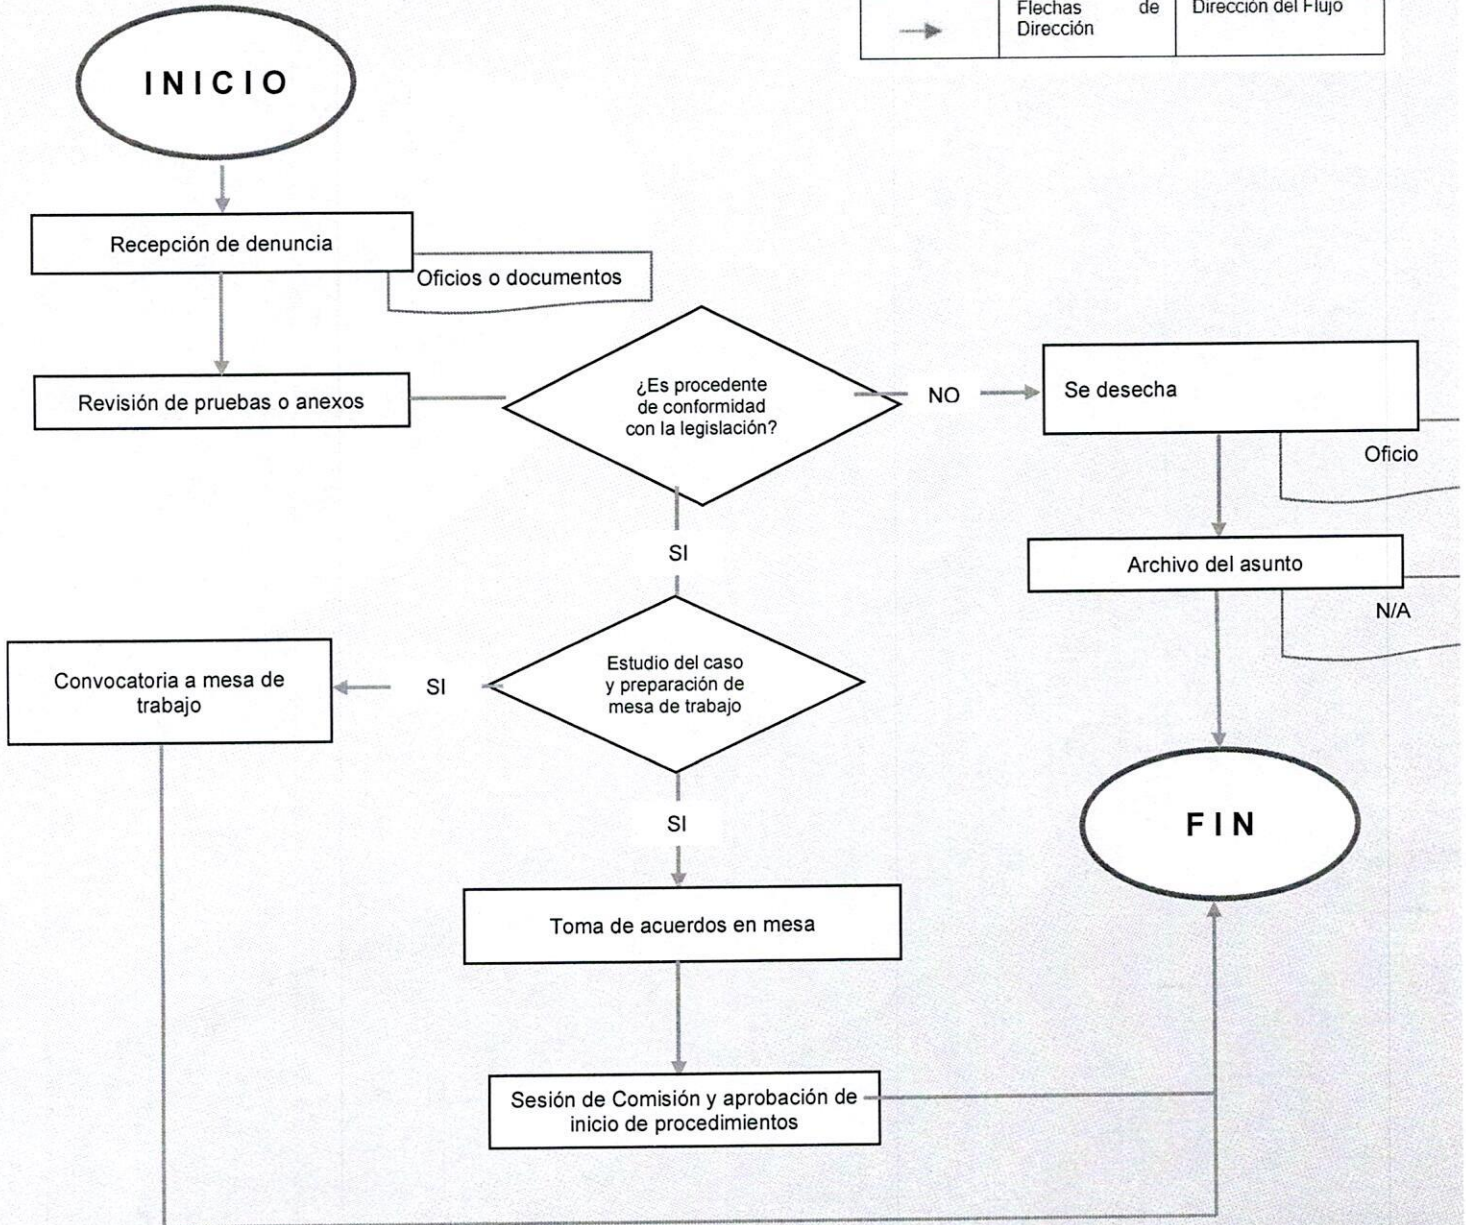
| | Flechas de Dirección | Dirección del Flujo |
|---|---|---|

INICIO

Recepción de denuncia

Oficios o documentos

Revisión de pruebas o anexos

¿Es procedente de conformidad con la legislación?

NO

Se desecha

Oficio

SI

Archivo del asunto

N/A

Convocatoria a mesa de trabajo

SI

Estudio del caso y preparación de mesa de trabajo

SI

FIN

Toma de acuerdos en mesa

Sesión de Comisión y aprobación de inicio de procedimientos